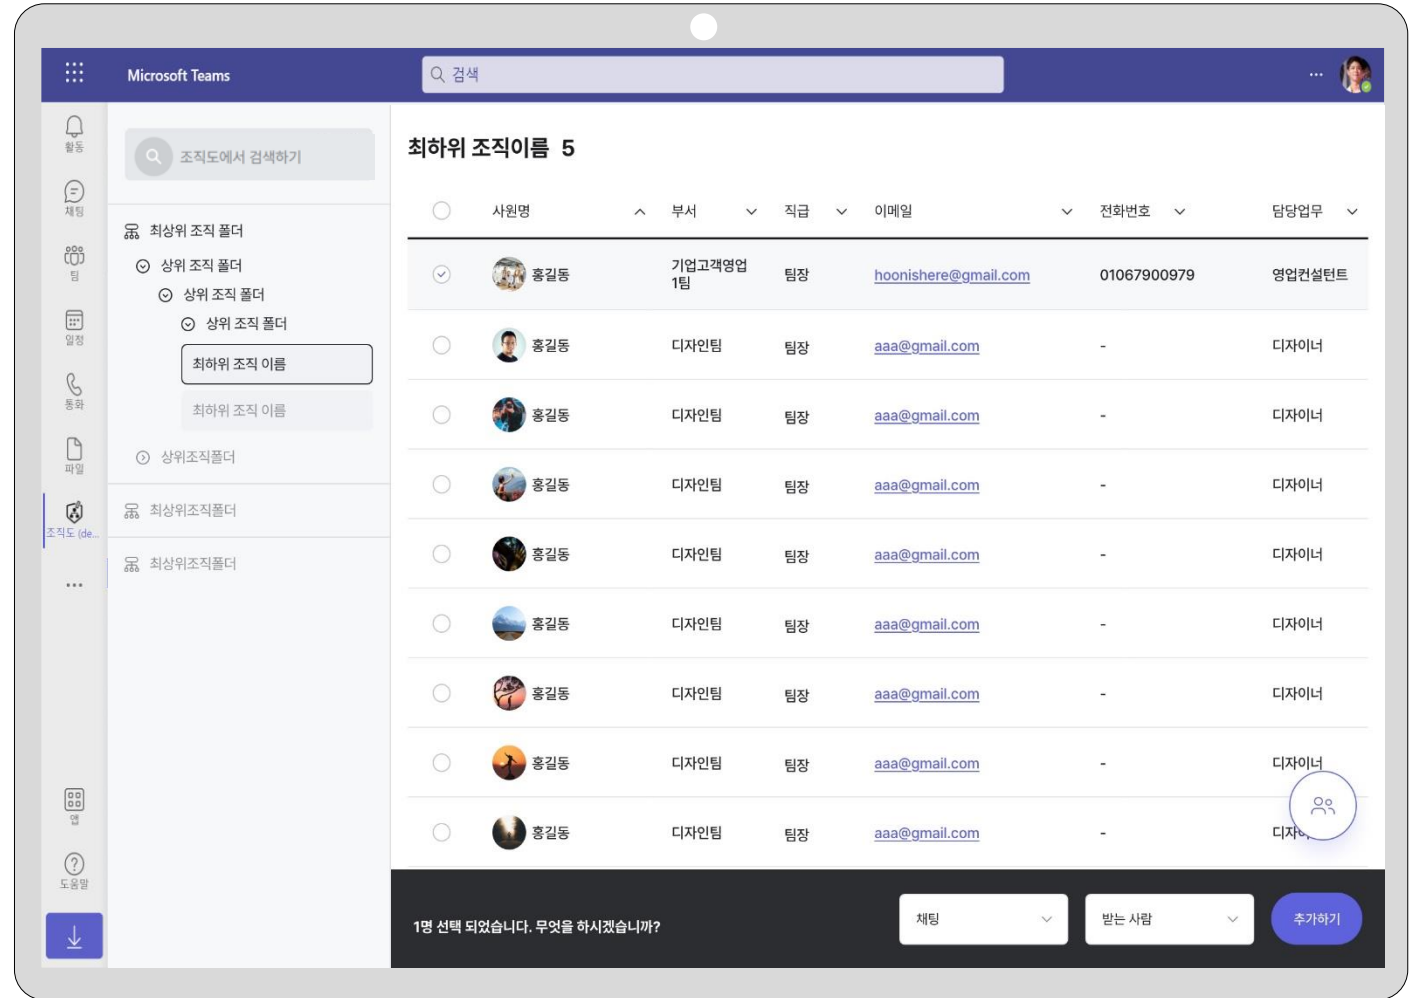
Microsoft Teams

검색

...

활동

채팅

팀

일정

통화

파일

조직도 (de...

...

앱

도움말

조직도에서 검색하기

최상위 조직 폴더

상위 조직 폴더

상위 조직 폴더

상위 조직 폴더

최하위 조직 이름

최하위 조직 이름

상위조직폴더

최상위조직폴더

최상위조직폴더

최하위 조직이름 5

| | 사원명 | 부서 | 직급 | 이메일 | 전화번호 | 담당업무 |
|---|---|---|---|---|---|---|
| | 홍길동 | 기업고객영업 1팀 | 팀장 | hoonishere@gmail.com | 01067900979 | 영업컨설턴트 |
| | 홍길동 | 디자인팀 | 팀장 | aaa@gmail.com | - | 디자이너 |
| | 홍길동 | 디자인팀 | 팀장 | aaa@gmail.com | - | 디자이너 |
| | 홍길동 | 디자인팀 | 팀장 | aaa@gmail.com | - | 디자이너 |
| | 홍길동 | 디자인팀 | 팀장 | aaa@gmail.com | - | 디자이너 |
| | 홍길동 | 디자인팀 | 팀장 | aaa@gmail.com | - | 디자이너 |
| | 홍길동 | 디자인팀 | 팀장 | aaa@gmail.com | - | 디자이너 |
| | 홍길동 | 디자인팀 | 팀장 | aaa@gmail.com | - | 디자이너 |
| | 홍길동 | 디자인팀 | 팀장 | aaa@gmail.com | - | 디자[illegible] |

1명 선택 되었습니다. 무엇을 하시겠습니까?

채팅

받는 사람

추가하기